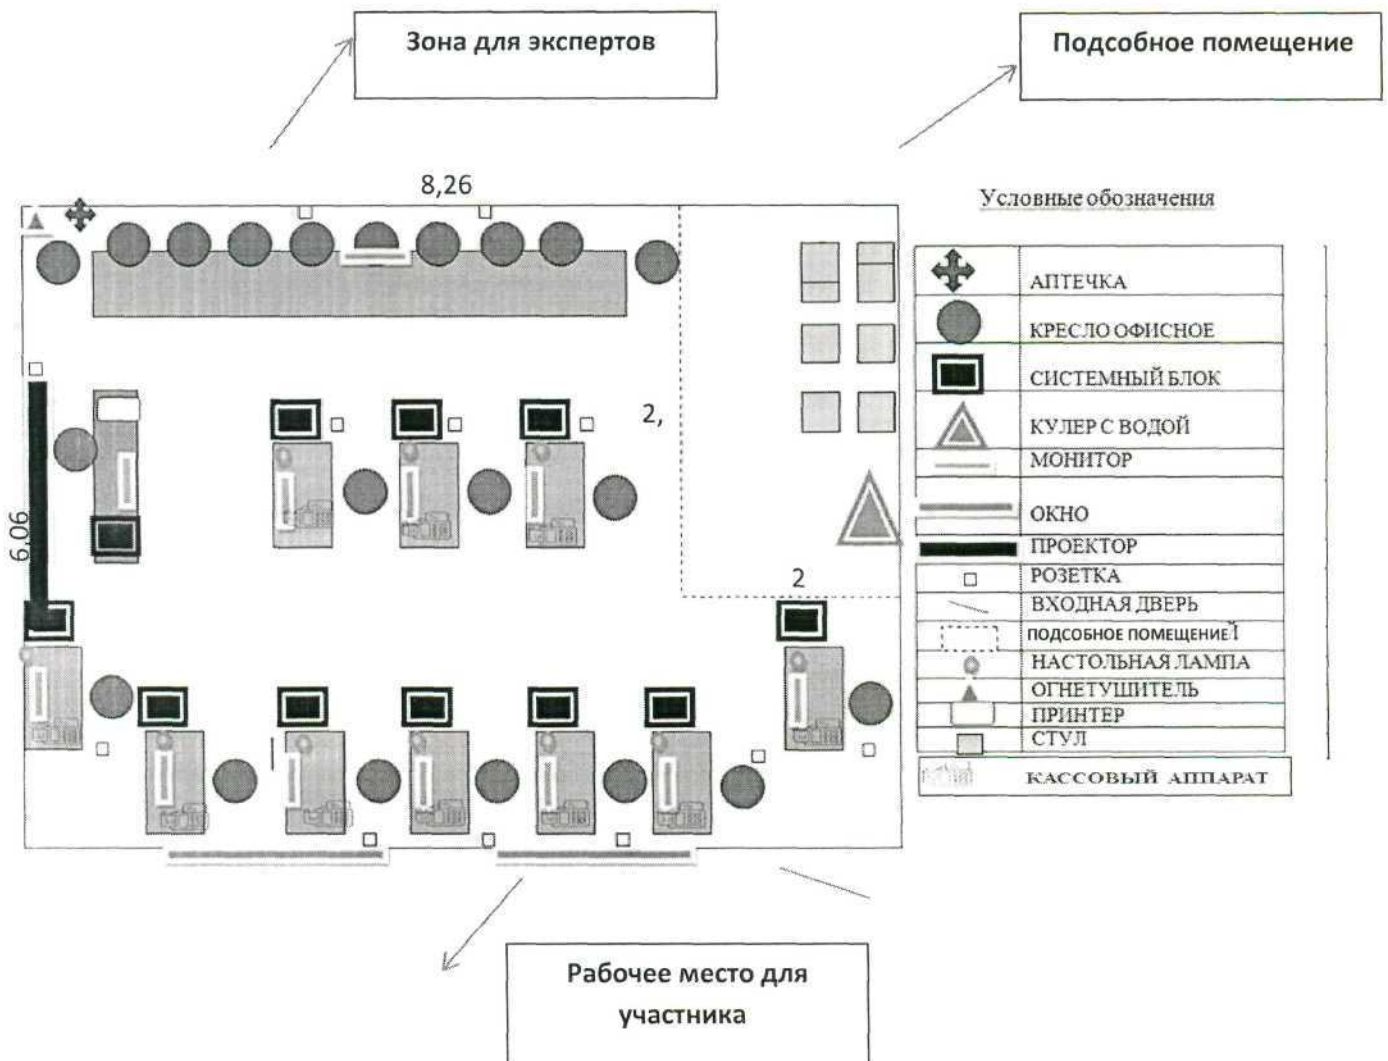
Зона для экспертов

Подсобное помещение

8,26

2,

6,06

2

Условные обозначения

| | |
|---|---|
| | АПТЕЧКА |
| | КРЕСЛО ОФИСНОЕ |
| | СИСТЕМНЫЙ БЛОК |
| | КУЛЕР С ВОДОЙ |
| | МОНИТОР |
| | ОКНО |
| | ПРОЕКТОР |
| | РОЗЕТКА |
| | ВХОДНАЯ ДВЕРЬ |
| | ПОДСОБНОЕ ПОМЕЩЕНИЕ |
| | НАСТОЛЬНАЯ ЛАМПА |
| | ОГНЕТУШИТЕЛЬ |
| | ПРИНТЕР |
| | СТУЛ |
| | КАССОВЫЙ АППАРАТ |

Рабочее место для участника